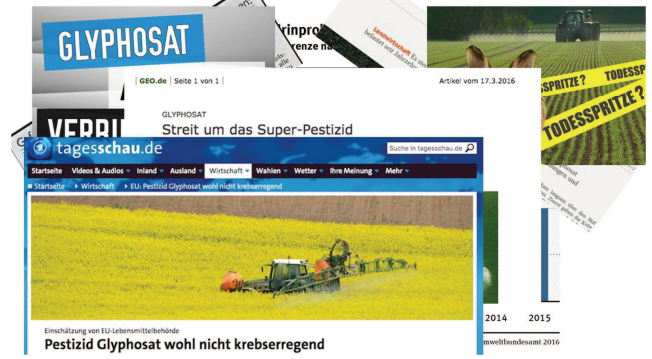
GLYPHOSAT

VERBI

rinpro
renze na

Landwirtschaft

TODESSPRITZE?
TODESSPRITZE?

GEO.de | Seite 1 von 1 | Artikel vom 17.3.2016

GLYPHOSAT
Streit um das Super-Pestizid

tagesschau.de
Suche in tagesschau.de

Startseite | Videos & Audios | Inland | Ausland | Wirtschaft | Wahlen | Wetter | Ihre Meinung | Mehr

Startseite > Wirtschaft > EU: Pestizid Glyphosat wohl nicht krebserregend

Einschätzung von EU-Lebensmittelbehörde
Pestizid Glyphosat wohl nicht krebserregend

2014 2015
mweltbundesamt 2016